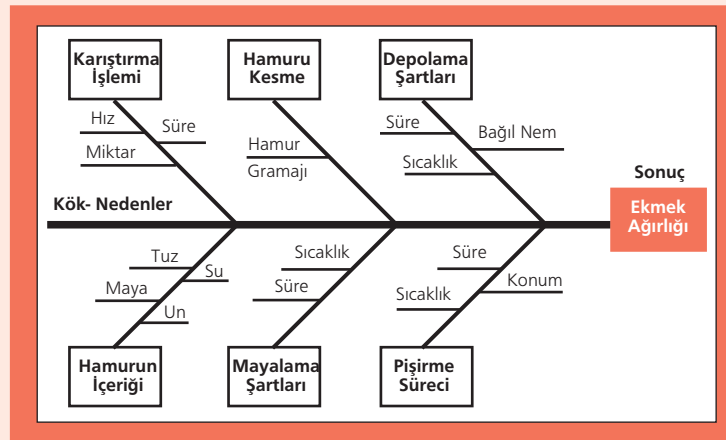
Karıştırma İşlemi

Hamuru Kesme

Depolama Şartları

Hız
Süre
Miktar

Hamur Gramajı

Süre
Bağıl Nem
Sıcaklık

Sonuç

Kök- Nedenler

Ekmek Ağırlığı

Tuz
Su
Maya
Un

Sıcaklık
Süre

Süre
Konum
Sıcaklık

Hamurun İçeriği

Mayalama Şartları

Pişirme Süreci